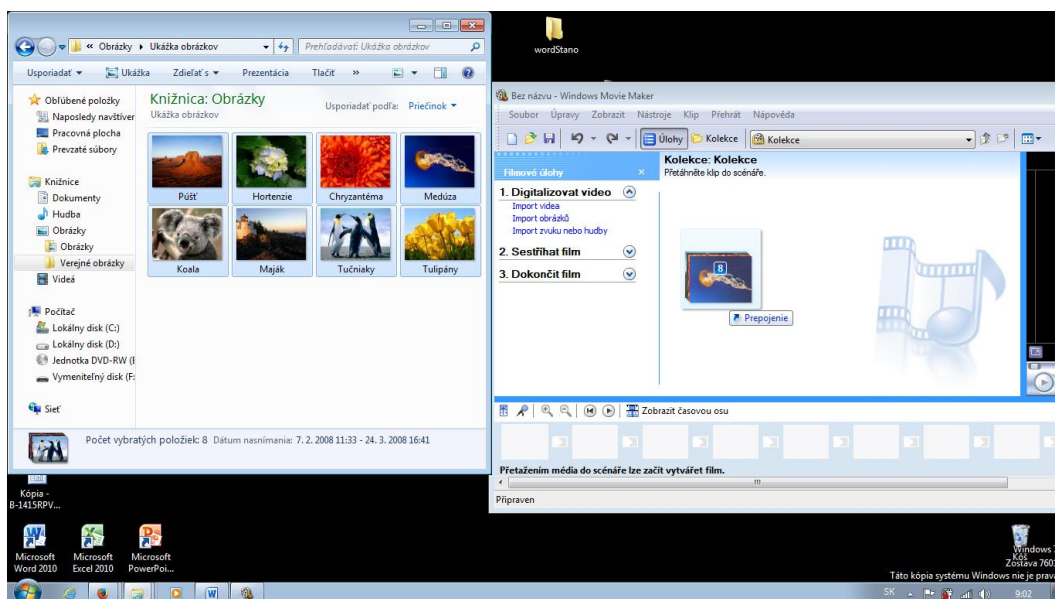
« Obrázky ▸ Ukážka obrázkov
Prehľadávať: Ukážka obrázkov

Usporiadať ▾ Ukážka Zdieľať s ▾ Prezentácia Tlačiť »

Obľúbené položky
Naposledy navštívené
Pracovná plocha
Prevzaté súbory

Knižnice
Dokumenty
Hudba
Obrázky
Obrázky
Verejné obrázky
Videá

Počítač
Lokálny disk (C:)
Lokálny disk (D:)
Jednotka DVD-RW (E
Vymeniteľný disk (F:

Sieť

Knižnica: Obrázky
Ukážka obrázkov
Usporiadať podľa: Priečinok ▾

Púšť
Hortenzie
Chryzantéma
Medúza
Koala
Maják
Tučniaky
Tulipány

Počet vybratých položiek: 8 Dátum nasnímania: 7. 2. 2008 11:33 - 24. 3. 2008 16:41

wordStano

Bez názvu - Windows Movie Maker
Soubor Úpravy Zobrazit Nástroje Klip Přehrát Nápověda
Úlohy Kolekce Kolekce

Filmové úlohy ×
1. Digitalizovat video
Import videa
Import obrázků
Import zvuku nebo hudby
2. Sestříhat film
3. Dokončit film

Kolekce: Kolekce
Přetáhněte klip do scénáře.

8
Prepojenie

Zobrazit časovou osu

Přetažením média do scénáře lze začít vytvářet film.

Připraven

Kópia - B-1415RPV...

Microsoft Word 2010
Microsoft Excel 2010
Microsoft PowerPoi...

Kôš
Windows 7
Zostava 7601
Táto kópia systému Windows nie je pravá

SK 9:02